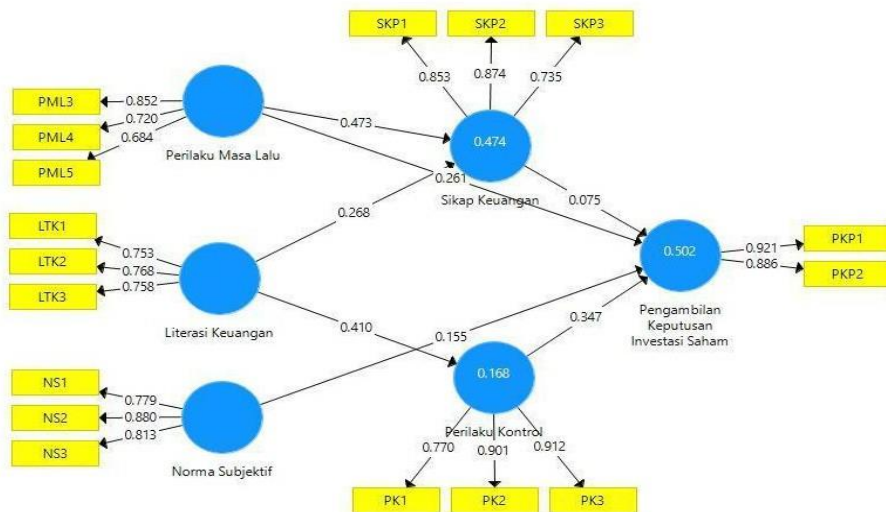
SKP1
SKP2
SKP3
0.853
0.874
0.735
PML3
0.852
PML4
0.720
0.684
PML5
Perilaku Masa Lalu
0.473
0.474
0.261
Sikap Keuangan
0.075
LTK1
LTK2
LTK3
0.753
0.768
0.758
0.268
0.502
0.921
0.886
PKP1
PKP2
Literasi Keuangan
0.410
0.155
0.347
Pengambilan Keputusan Investasi Saham
NS1
NS2
NS3
0.779
0.880
0.813
0.168
Perilaku Kontrol
0.770
0.901
0.912
Norma Subjektif
PK1
PK2
PK3